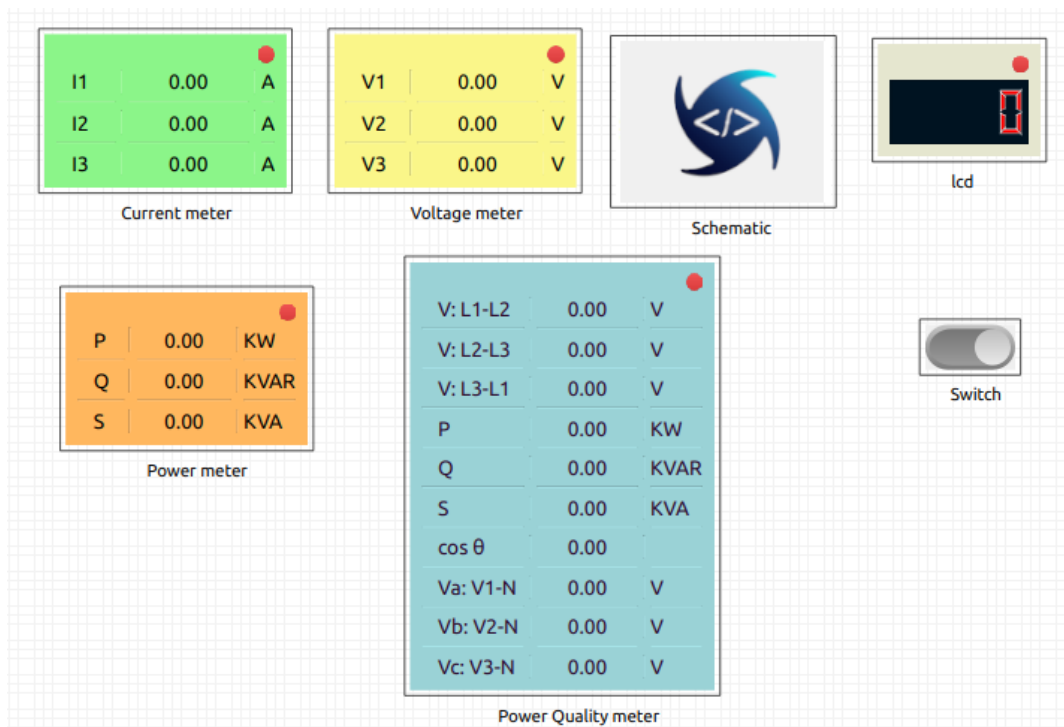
| I1 | 0.00 | A |
|---|---|---|
| I2 | 0.00 | A |
| I3 | 0.00 | A |

Current meter

| V1 | 0.00 | V |
|---|---|---|
| V2 | 0.00 | V |
| V3 | 0.00 | V |

Voltage meter

</>

Schematic

0

lcd

| P | 0.00 | KW |
|---|---|---|
| Q | 0.00 | KVAR |
| S | 0.00 | KVA |

Power meter

| V: L1-L2 | 0.00 | V |
|---|---|---|
| V: L2-L3 | 0.00 | V |
| V: L3-L1 | 0.00 | V |
| P | 0.00 | KW |
| Q | 0.00 | KVAR |
| S | 0.00 | KVA |
| cos θ | 0.00 | |
| Va: V1-N | 0.00 | V |
| Vb: V2-N | 0.00 | V |
| Vc: V3-N | 0.00 | V |

Power Quality meter

Switch